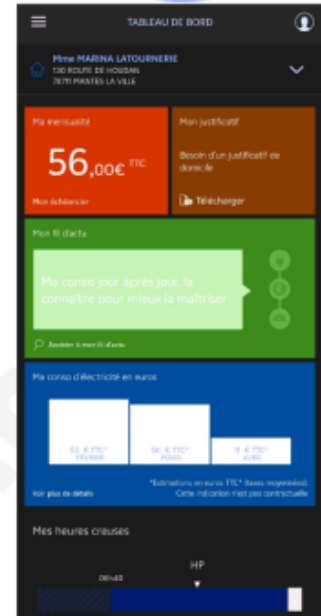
TABLEAU DE BORD

Mme MARINA LATOURNERIE
130 ROUTE DE HOUDAN
78711 MANTES LA VILLE

Ma mensualité

56,00€ TTC

Mon échéancier

Mon justificatif

Besoin d'un justificatif de domicile

Télécharger

Mon fil d'actu

Ma conso jour après jour, la connaître pour mieux la maîtriser

Accéder à mon fil d'actu

Ma conso d'électricité en euros

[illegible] € TTC* FÉVRIER

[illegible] € TTC* MARS

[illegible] € TTC* AVRIL

Voir plus de détails

*Estimations en euros TTC* (taxes moyennées). Cette indication n'est pas contractuelle

Mes heures creuses

HP

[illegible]